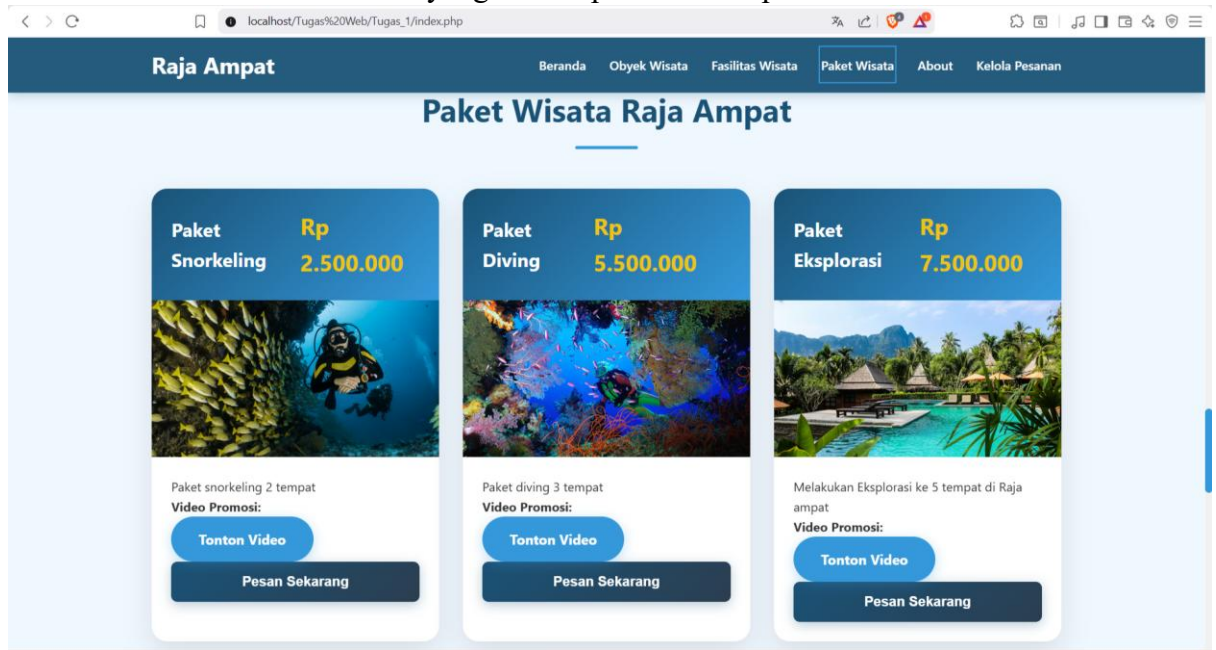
localhost/Tugas%20Web/Tugas_1/index.php

Raja Ampat

Beranda Obyek Wisata Fasilitas Wisata Paket Wisata About Kelola Pesanan

Paket Wisata Raja Ampat

Paket Snorkeling Rp 2.500.000

Paket snorkeling 2 tempat
Video Promosi:
Tonton Video
Pesan Sekarang

Paket Diving Rp 5.500.000

Paket diving 3 tempat
Video Promosi:
Tonton Video
Pesan Sekarang

Paket Eksplorasi Rp 7.500.000

Melakukan Eksplorasi ke 5 tempat di Raja ampat
Video Promosi:
Tonton Video
Pesan Sekarang